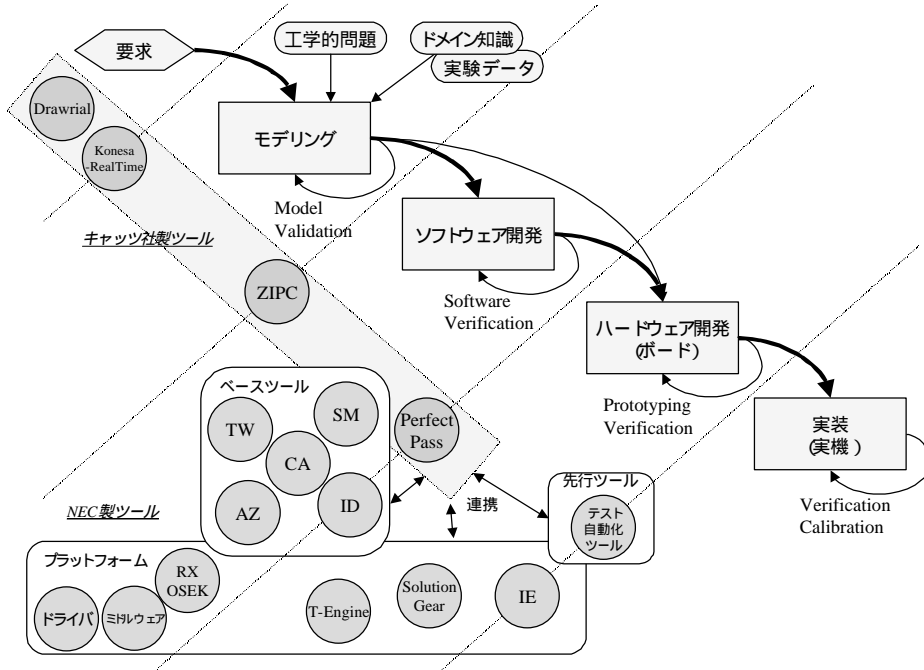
要求

工学的問題

ドメイン知識

実験データ

Drawrial

Konesa -RealTime

モデリング

Model Validation

キャッツ社製ツール

ソフトウェア開発

Software Verification

ZIPC

ハードウェア開発 (ボード)

Prototyping Verification

実装 (実機 )

Verification Calibration

ベースツール

TW

SM

CA

Perfect Pass

AZ

ID

連携

先行ツール

テスト 自動化 ツール

NEC製ツール

プラットフォーム

RX OSEK

ドライバ

ミドルウェア

T-Engine

Solution Gear

IE